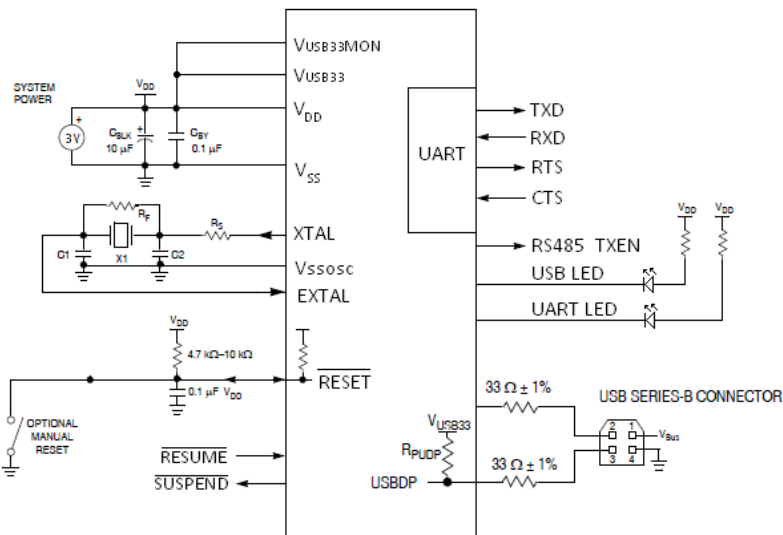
VUSB33MON
VUSB33
SYSTEM POWER
$V_{DD}$
$V_{DD}$
3V
$C_{BLK}$
10 µF
$C_{BY}$
0.1 µF
$V_{SS}$
UART
TXD
RXD
RTS
CTS
$R_F$
$R_S$
XTAL
C1
X1
C2
Vssosc
EXTAL
RS485 TXEN
$V_{DD}$
$V_{DD}$
USB LED
UART LED
$V_{DD}$
4.7 kΩ–10 kΩ
0.1 µF $V_{DD}$
$\overline{RESET}$
OPTIONAL MANUAL RESET
33 Ω ± 1%
USB SERIES-B CONNECTOR
$V_{USB33}$
$R_{PUDP}$
2
1
3
4
$V_{Bus}$
33 Ω ± 1%
$\overline{RESUME}$
$\overline{SUSPEND}$
USBDP